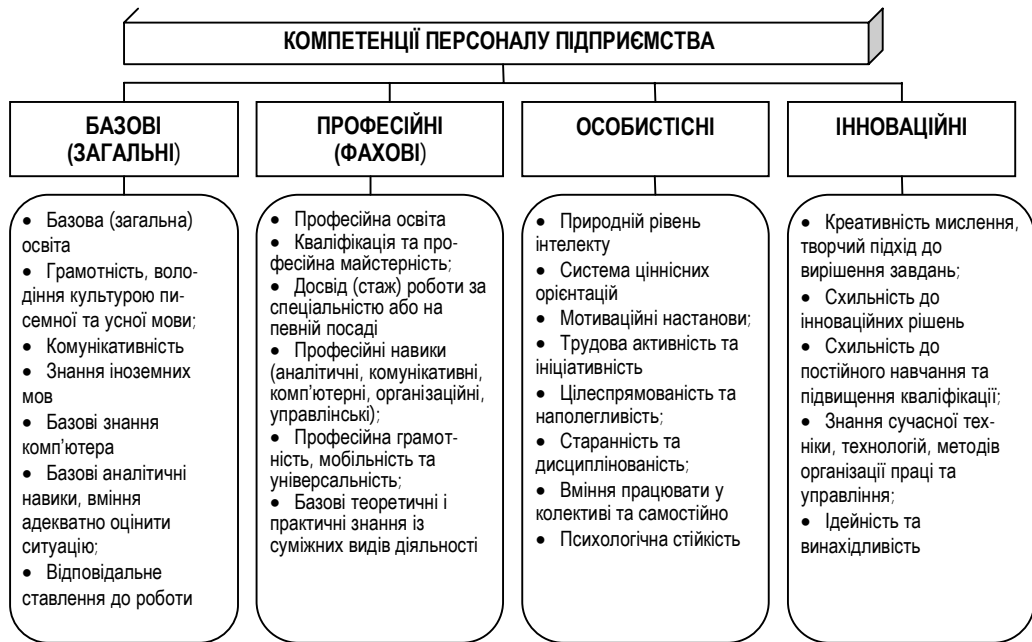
КОМПЕТЕНЦІЇ ПЕРСОНАЛУ ПІДПРИЄМСТВА

БАЗОВІ (ЗАГАЛЬНІ)

• Базова (загальна) освіта
• Грамотність, володіння культурою писемної та усної мови;
• Комунікативність
• Знання іноземних мов
• Базові знання комп'ютера
• Базові аналітичні навики, вміння адекватно оцінити ситуацію;
• Відповідальне ставлення до роботи

ПРОФЕСІЙНІ (ФАХОВІ)

• Професійна освіта
• Кваліфікація та професійна майстерність;
• Досвід (стаж) роботи за спеціальністю або на певній посаді
• Професійні навики (аналітичні, комунікативні, комп'ютерні, організаційні, управлінські);
• Професійна грамотність, мобільність та універсальність;
• Базові теоретичні і практичні знання із суміжних видів діяльності

ОСОБИСТІСНІ

• Природній рівень інтелекту
• Система ціннісних орієнтацій
• Мотиваційні настанови;
• Трудова активність та ініціативність
• Цілеспрямованість та наполегливість;
• Старанність та дисциплінованість;
• Вміння працювати у колективі та самостійно
• Психологічна стійкість

ІННОВАЦІЙНІ

• Креативність мислення, творчий підхід до вирішення завдань;
• Схильність до інноваційних рішень
• Схильність до постійного навчання та підвищення кваліфікації;
• Знання сучасної техніки, технологій, методів організації праці та управління;
• Ідейність та винахідливість